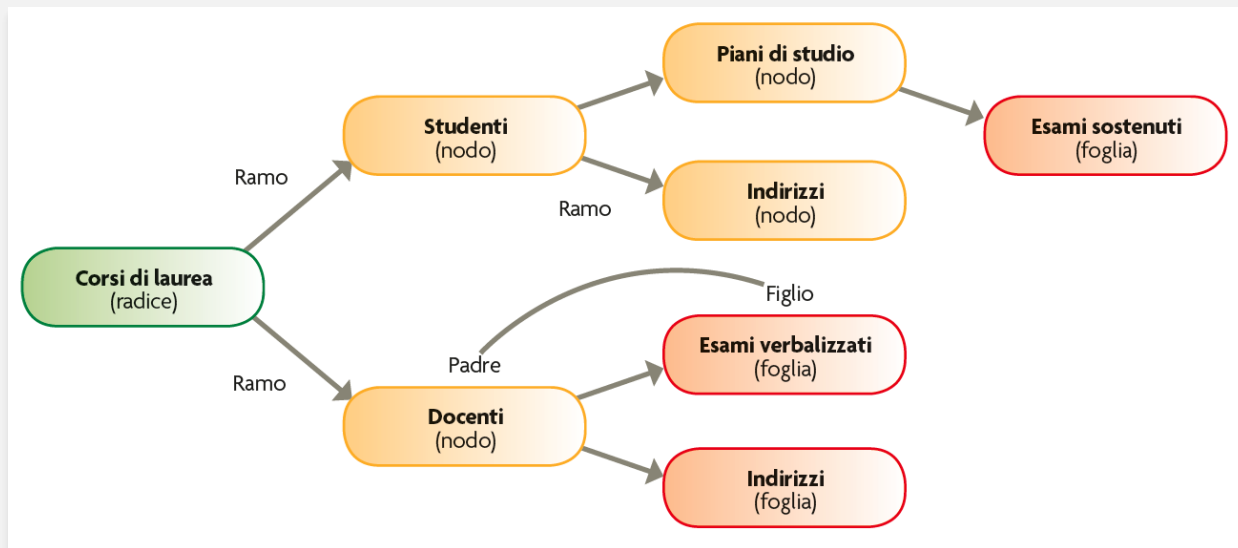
Corsi di laurea
(radice)

Ramo

Studenti
(nodo)

Piani di studio
(nodo)

Esami sostenuti
(foglia)

Ramo

Indirizzi
(nodo)

Ramo

Padre

Figlio

Docenti
(nodo)

Esami verbalizzati
(foglia)

Indirizzi
(foglia)